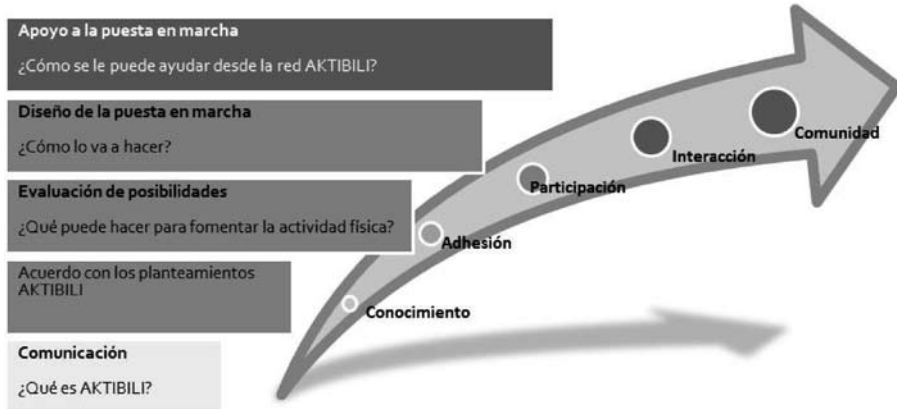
Apoyo a la puesta en marcha

¿Cómo se le puede ayudar desde la red AKTIBILI?

Diseño de la puesta en marcha

¿Cómo lo va a hacer?

Evaluación de posibilidades

¿Qué puede hacer para fomentar la actividad física?

Acuerdo con los planteamientos AKTIBILI

Comunicación

¿Qué es AKTIBILI?

Conocimiento

Adhesión

Participación

Interacción

Comunidad